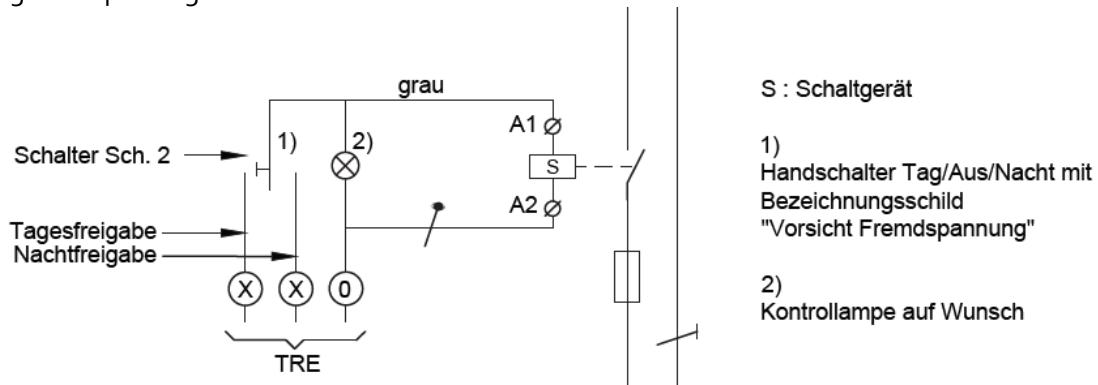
grau

Schalter Sch. 2

1)

2)

A1

S

A2

Tagesfreigabe
Nachtfreigabe

X X 0

TRE

S : Schaltgerät

1)
Handschalter Tag/Aus/Nacht mit Bezeichnungsschild "Vorsicht Fremdspannung"

2)
Kontrollampe auf Wunsch